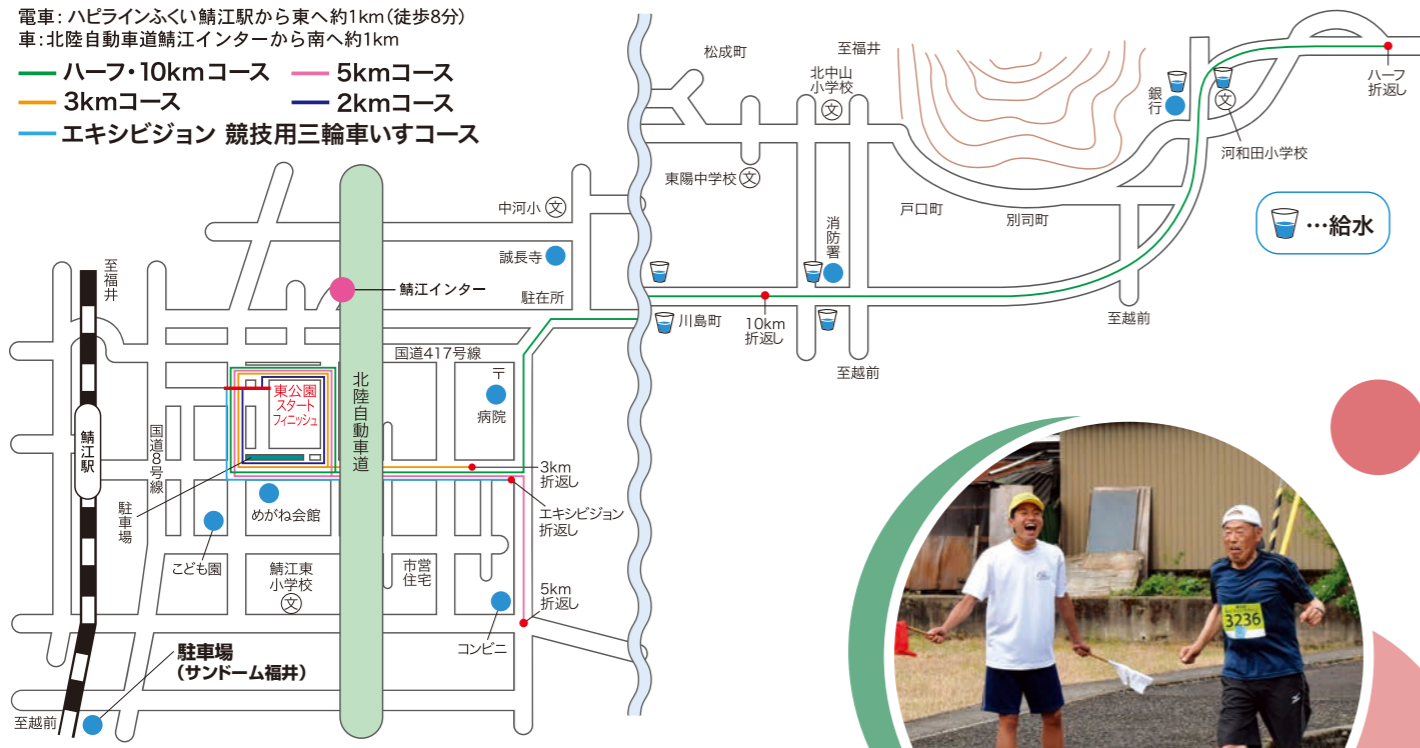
電車：ハピラインふくい鯖江駅から東へ約1km（徒歩8分）
車：北陸自動車道鯖江インターから南へ約1km

ハーフ・10kmコース
5kmコース
3kmコース
2kmコース
エキシビジョン 競技用三輪車いすコース

松成町
至福井
北中山小学校
銀行
ハーフ折返し
河和田小学校
東陽中学校
中河小
戸口町
別司町
…給水
消防署
誠長寺
至福井
鯖江インター
駐在所
川島町
10km折返し
至越前
至越前
国道417号線
東公園
スタート
フィニッシュ
病院
北陸自動車道
鯖江駅
国道8号線
3km折返し
エキシビジョン折返し
駐車場
めがね会館
こども園
鯖江東小学校
市営住宅
5km折返し
コンビニ
駐車場
（サンドーム福井）
至越前
3236